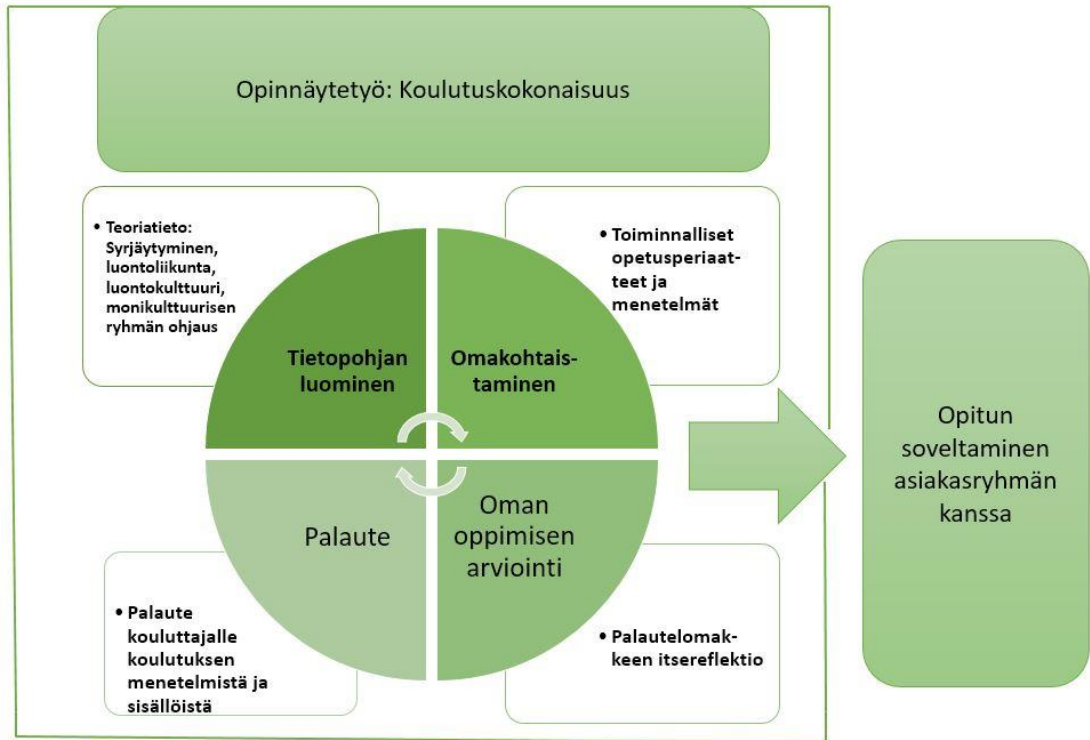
Opinnäytetyö: Koulutuskokonaisuus

• Teoriatieto: Syrjäytyminen, luontoliikunta, luontokulttuuri, monikulttuurisen ryhmän ohjaus

• Toiminnalliset opetusperiaatteet ja menetelmät

Tietopohjan luominen

Omakohtaistaminen

Palaute

Oman oppimisen arviointi

• Palaute kouluttajalle koulutuksen menetelmistä ja sisällöistä

• Palautelomakkeen itsereflektio

Opitun soveltaminen asiakasryhmän kanssa